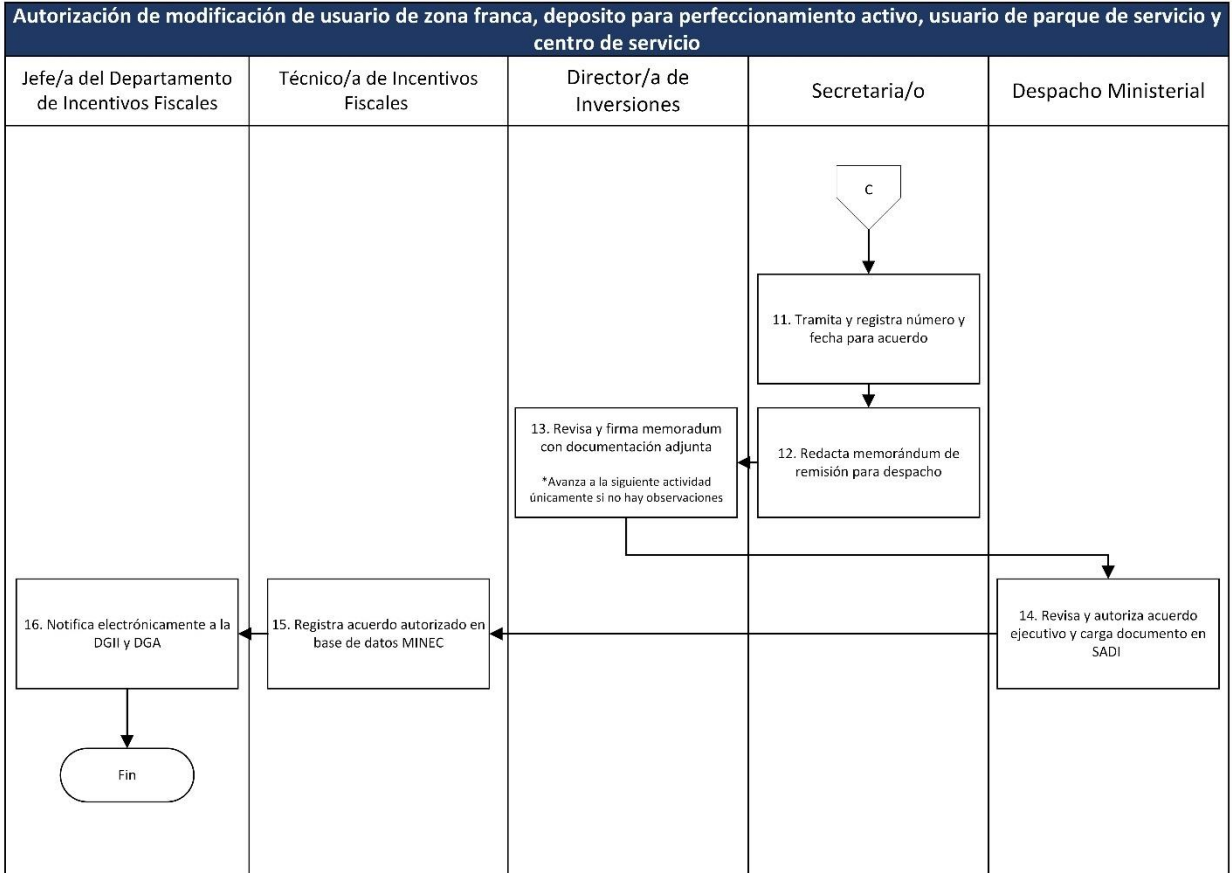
Autorización de modificación de usuario de zona franca, deposito para perfeccionamiento activo, usuario de parque de servicio y centro de servicio

Jefe/a del Departamento de Incentivos Fiscales

Técnico/a de Incentivos Fiscales

Director/a de Inversiones

Secretaria/o

Despacho Ministerial

C

11. Tramita y registra número y fecha para acuerdo

12. Redacta memorándum de remisión para despacho

13. Revisa y firma memoradum con documentación adjunta

*Avanza a la siguiente actividad únicamente si no hay observaciones

14. Revisa y autoriza acuerdo ejecutivo y carga documento en SADI

15. Registra acuerdo autorizado en base de datos MINEC

16. Notifica electrónicamente a la DGII y DGA

Fin